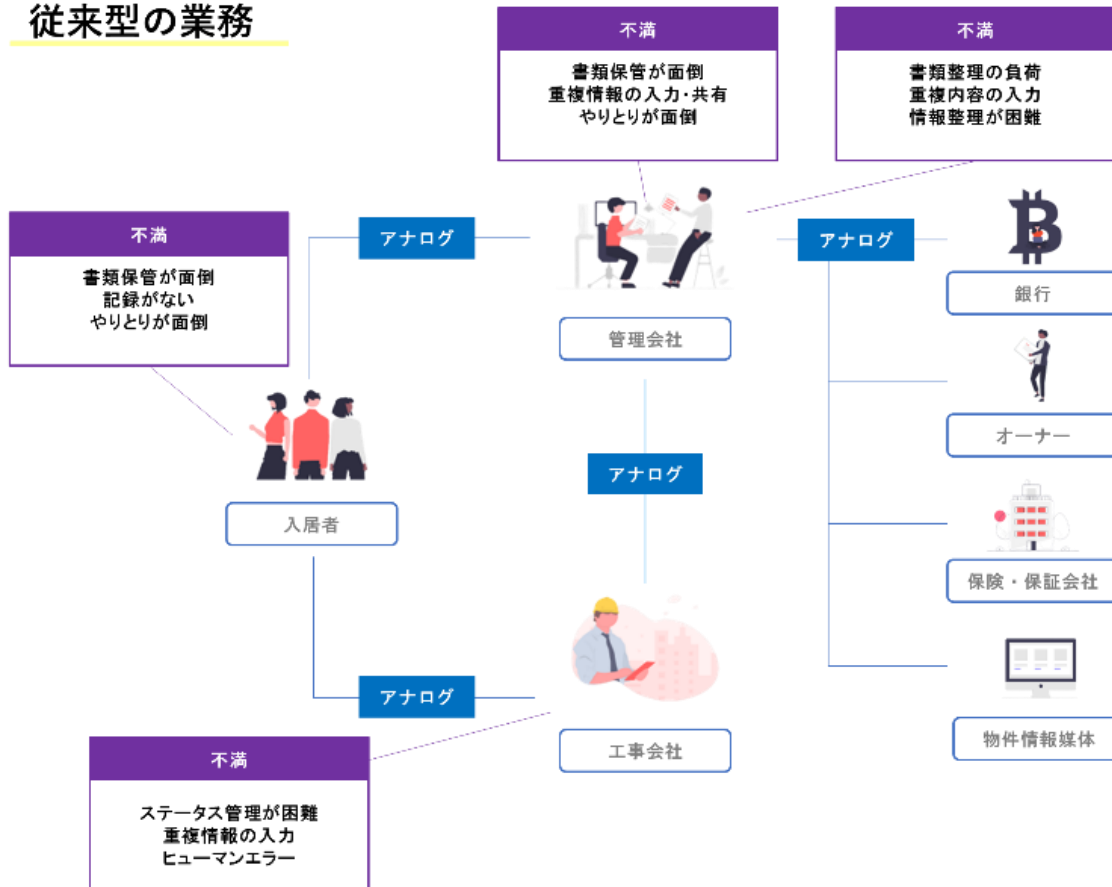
従来型の業務

不満
書類保管が面倒
重複情報の入力･共有
やりとりが面倒

不満
書類整理の負荷
重複内容の入力
情報整理が困難

不満
書類保管が面倒
記録がない
やりとりが面倒

アナログ

管理会社

アナログ

銀行

オーナー

入居者

アナログ

保険・保証会社

アナログ

物件情報媒体

工事会社

不満
ステータス管理が困難
重複情報の入力
ヒューマンエラー